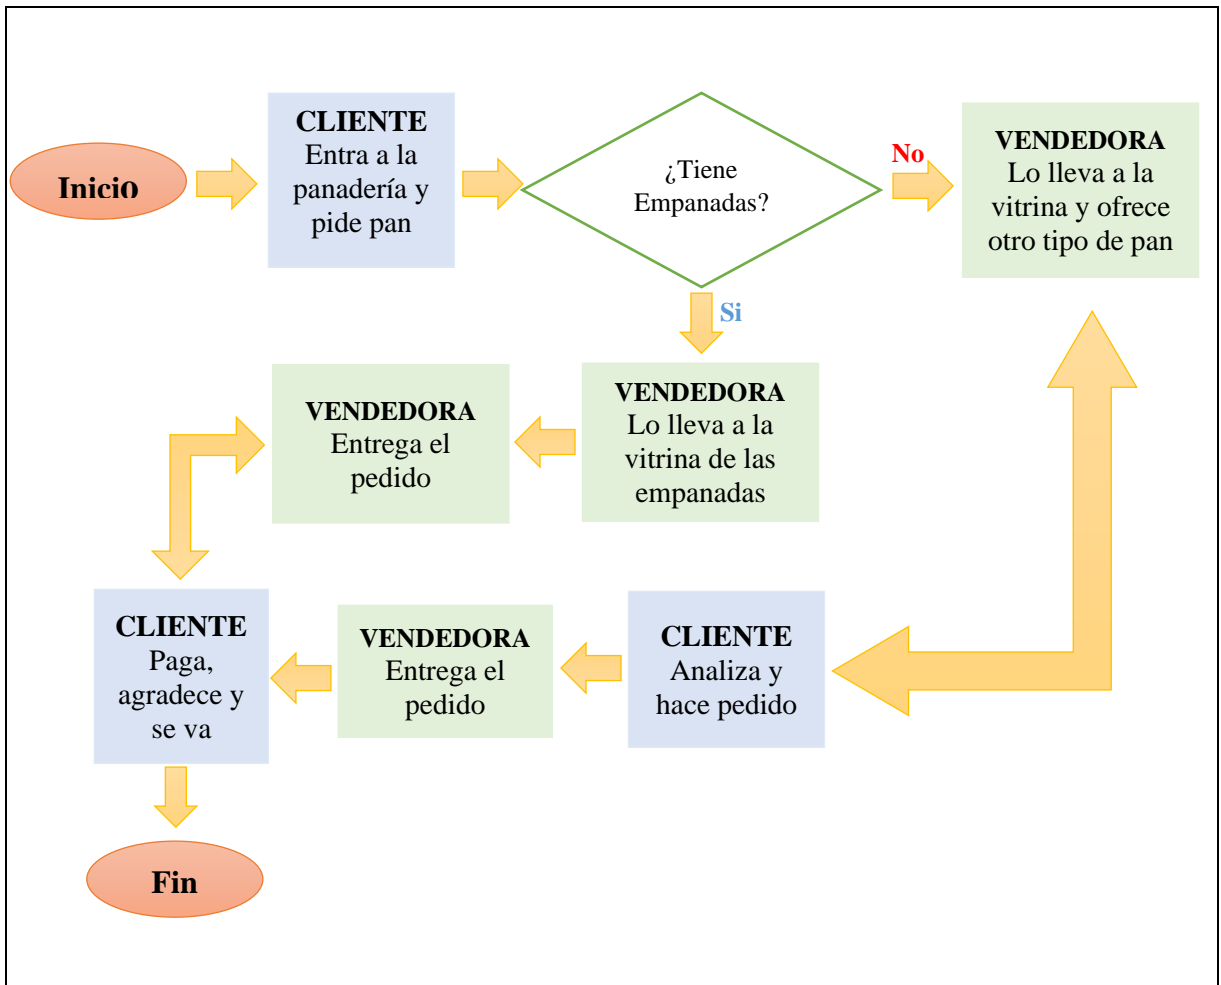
Inicio

CLIENTE
Entra a la panadería y pide pan

¿Tiene Empanadas?

No

VENDEDORA
Lo lleva a la vitrina y ofrece otro tipo de pan

Si

VENDEDORA
Lo lleva a la vitrina de las empanadas

VENDEDORA
Entrega el pedido

CLIENTE
Analiza y hace pedido

VENDEDORA
Entrega el pedido

CLIENTE
Paga, agradece y se va

Fin